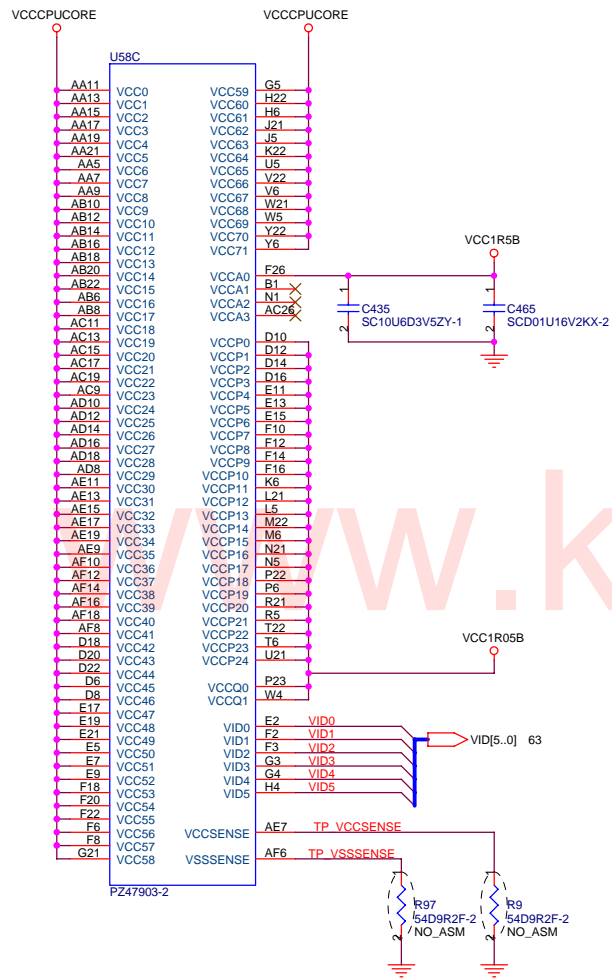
VCCCPUCORE

VCCCPUCORE

U58C

AA11 VCC0
AA13 VCC1
AA15 VCC2
AA17 VCC3
AA19 VCC4
AA21 VCC5
AA5 VCC6
AA7 VCC7
AA9 VCC8
AB10 VCC9
AB12 VCC10
AB14 VCC11
AB16 VCC12
AB18 VCC13
AB20 VCC14
AB22 VCC15
AB6 VCC16
AB8 VCC17
AC11 VCC18
AC13 VCC19
AC15 VCC20
AC17 VCC21
AC19 VCC22
AC9 VCC23
AD10 VCC24
AD12 VCC25
AD14 VCC26
AD16 VCC27
AD18 VCC28
AD8 VCC29
AE11 VCC30
AE13 VCC31
AE15 VCC32
AE17 VCC33
AE19 VCC34
AE9 VCC35
AF10 VCC36
AF12 VCC37
AF14 VCC38
AF16 VCC39
AF18 VCC40
AF8 VCC41
D18 VCC42
D20 VCC43
D22 VCC44
D6 VCC45
D8 VCC46
E17 VCC47
E19 VCC48
E21 VCC49
E5 VCC50
E7 VCC51
E9 VCC52
F18 VCC53
F20 VCC54
F22 VCC55
F6 VCC56
F8 VCC57
G21 VCC58

VCC59 G5
VCC60 H22
VCC61 H6
VCC62 J21
VCC63 J5
VCC64 K22
VCC65 U5
VCC66 V22
VCC67 V6
VCC68 W21
VCC69 W5
VCC70 Y22
VCC71 Y6

VCC1R5B

VCCA0 F26
VCCA1 B1
VCCA2 N1
VCCA3 AC26

1
C435
SC10U6D3V5ZY-1
2

1
C465
SCD01U16V2KX-2
2

VCCP0 D10
VCCP1 D12
VCCP2 D14
VCCP3 D16
VCCP4 E11
VCCP5 E13
VCCP6 E15
VCCP7 F10
VCCP8 F12
VCCP9 F14
VCCP10 F16
VCCP11 K6
VCCP12 L21
VCCP13 L5
VCCP14 M22
VCCP15 M6
VCCP16 N21
VCCP17 N5
VCCP18 P22
VCCP19 P6
VCCP20 R21
VCCP21 R5
VCCP22 T22
VCCP23 T6
VCCP24 U21

VCC1R05B

VCCQ0 P23
VCCQ1 W4

VID0 E2 VID0
VID1 F2 VID1
VID2 F3 VID2
VID3 G3 VID3
VID4 G4 VID4
VID5 H4 VID5

VID[5..0] 63

VCCSENSE AE7 TP_VCCSENSE
VSSSENSE AF6 TP_VSSSENSE

1
R97
54D9R2F-2
2
NO_ASM

1
R9
54D9R2F-2
2
NO_ASM

PZ47903-2

www.k